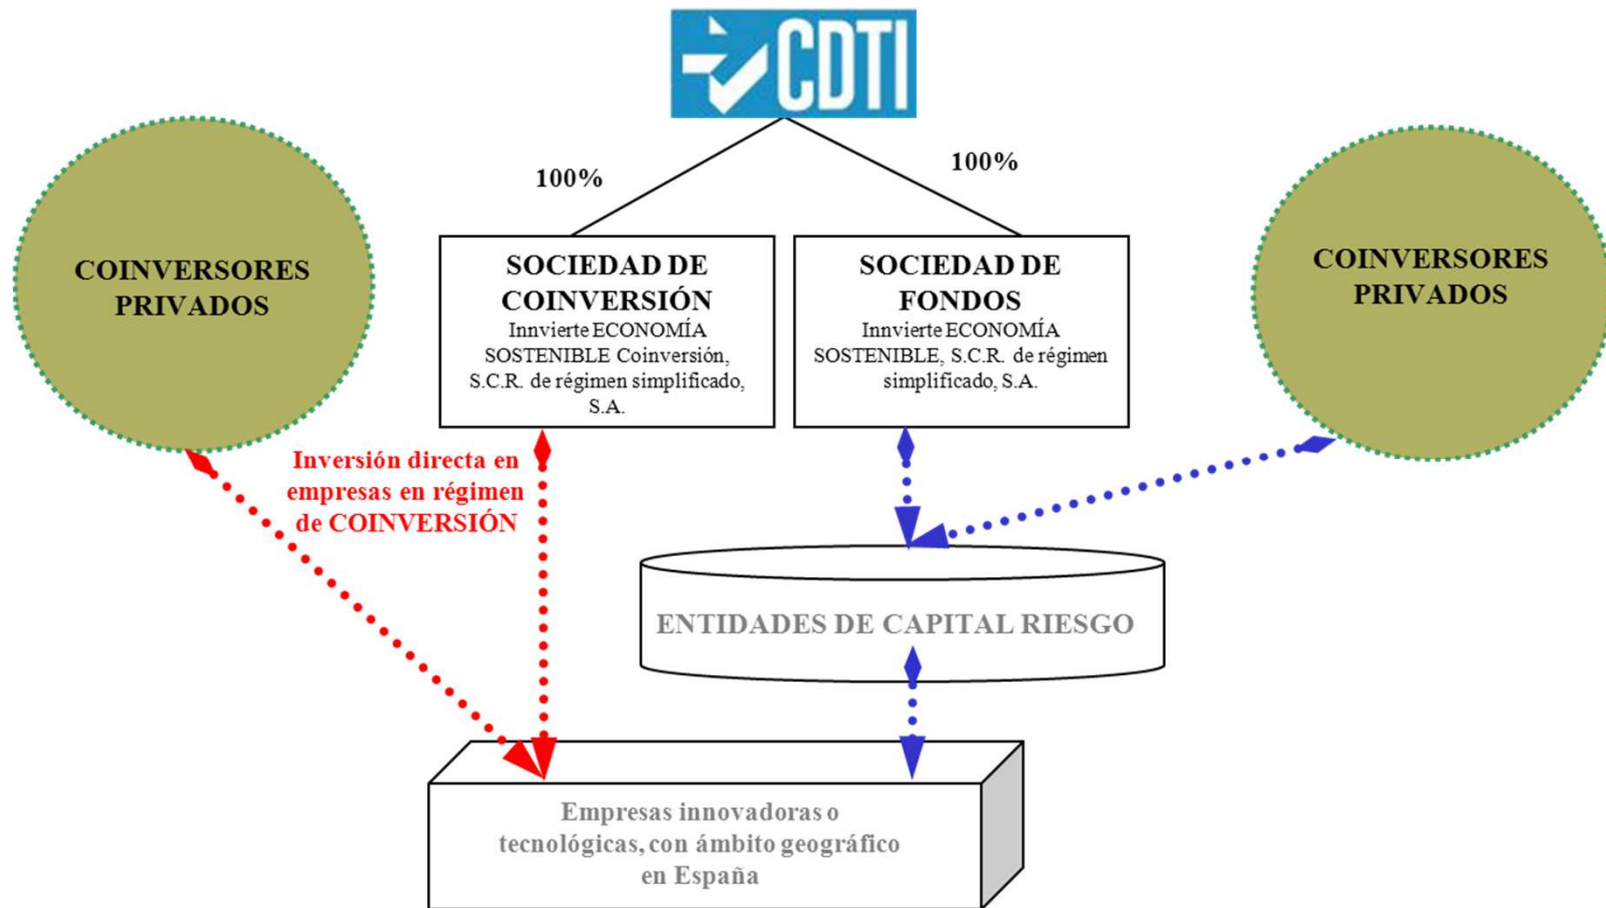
CDTI

100%

100%

COINVERSORES PRIVADOS

SOCIEDAD DE COINVERSIÓN
Innvierte ECONOMÍA SOSTENIBLE Coinversión, S.C.R. de régimen simplificado, S.A.

SOCIEDAD DE FONDOS
Innvierte ECONOMÍA SOSTENIBLE, S.C.R. de régimen simplificado, S.A.

COINVERSORES PRIVADOS

Inversión directa en empresas en régimen de COINVERSIÓN

ENTIDADES DE CAPITAL RIESGO

Empresas innovadoras o tecnológicas, con ámbito geográfico en España